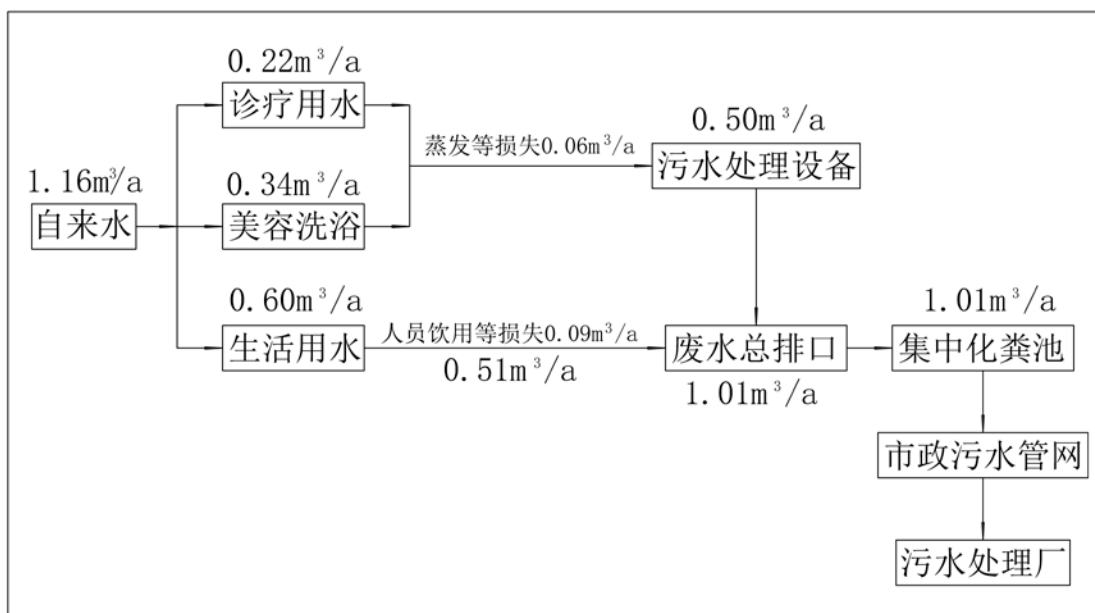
1.16$m^3/a$
自来水

0.22$m^3/a$
诊疗用水

0.34$m^3/a$
美容洗浴

蒸发等损失0.06$m^3/a$

0.50$m^3/a$
污水处理设备

0.60$m^3/a$
生活用水

人员饮用等损失0.09$m^3/a$
0.51$m^3/a$

废水总排口
1.01$m^3/a$

1.01$m^3/a$
集中化粪池

市政污水管网

污水处理厂